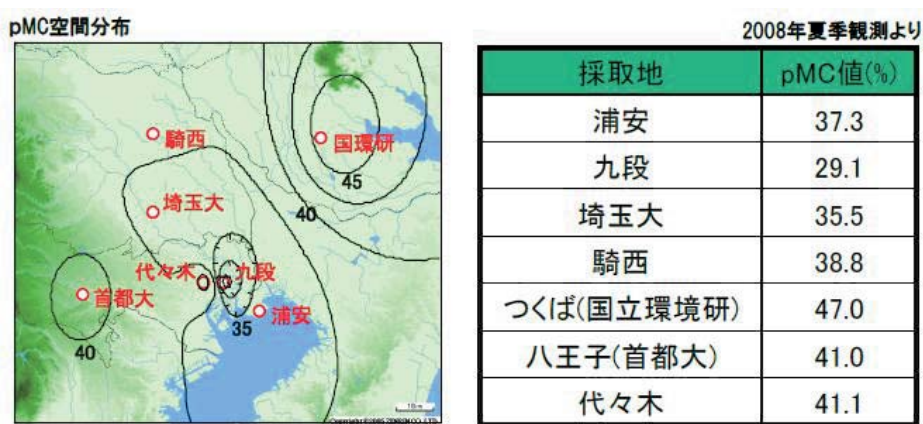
pMC空間分布

2008年夏季観測より

騎西
国環研
45
埼玉大
40
代々木
九段
首都大
35
浦安
40

| 採取地 | pMC値(%) |
|---|---|
| 浦安 | 37.3 |
| 九段 | 29.1 |
| 埼玉大 | 35.5 |
| 騎西 | 38.8 |
| つくば(国立環境研) | 47.0 |
| 八王子(首都大) | 41.0 |
| 代々木 | 41.1 |